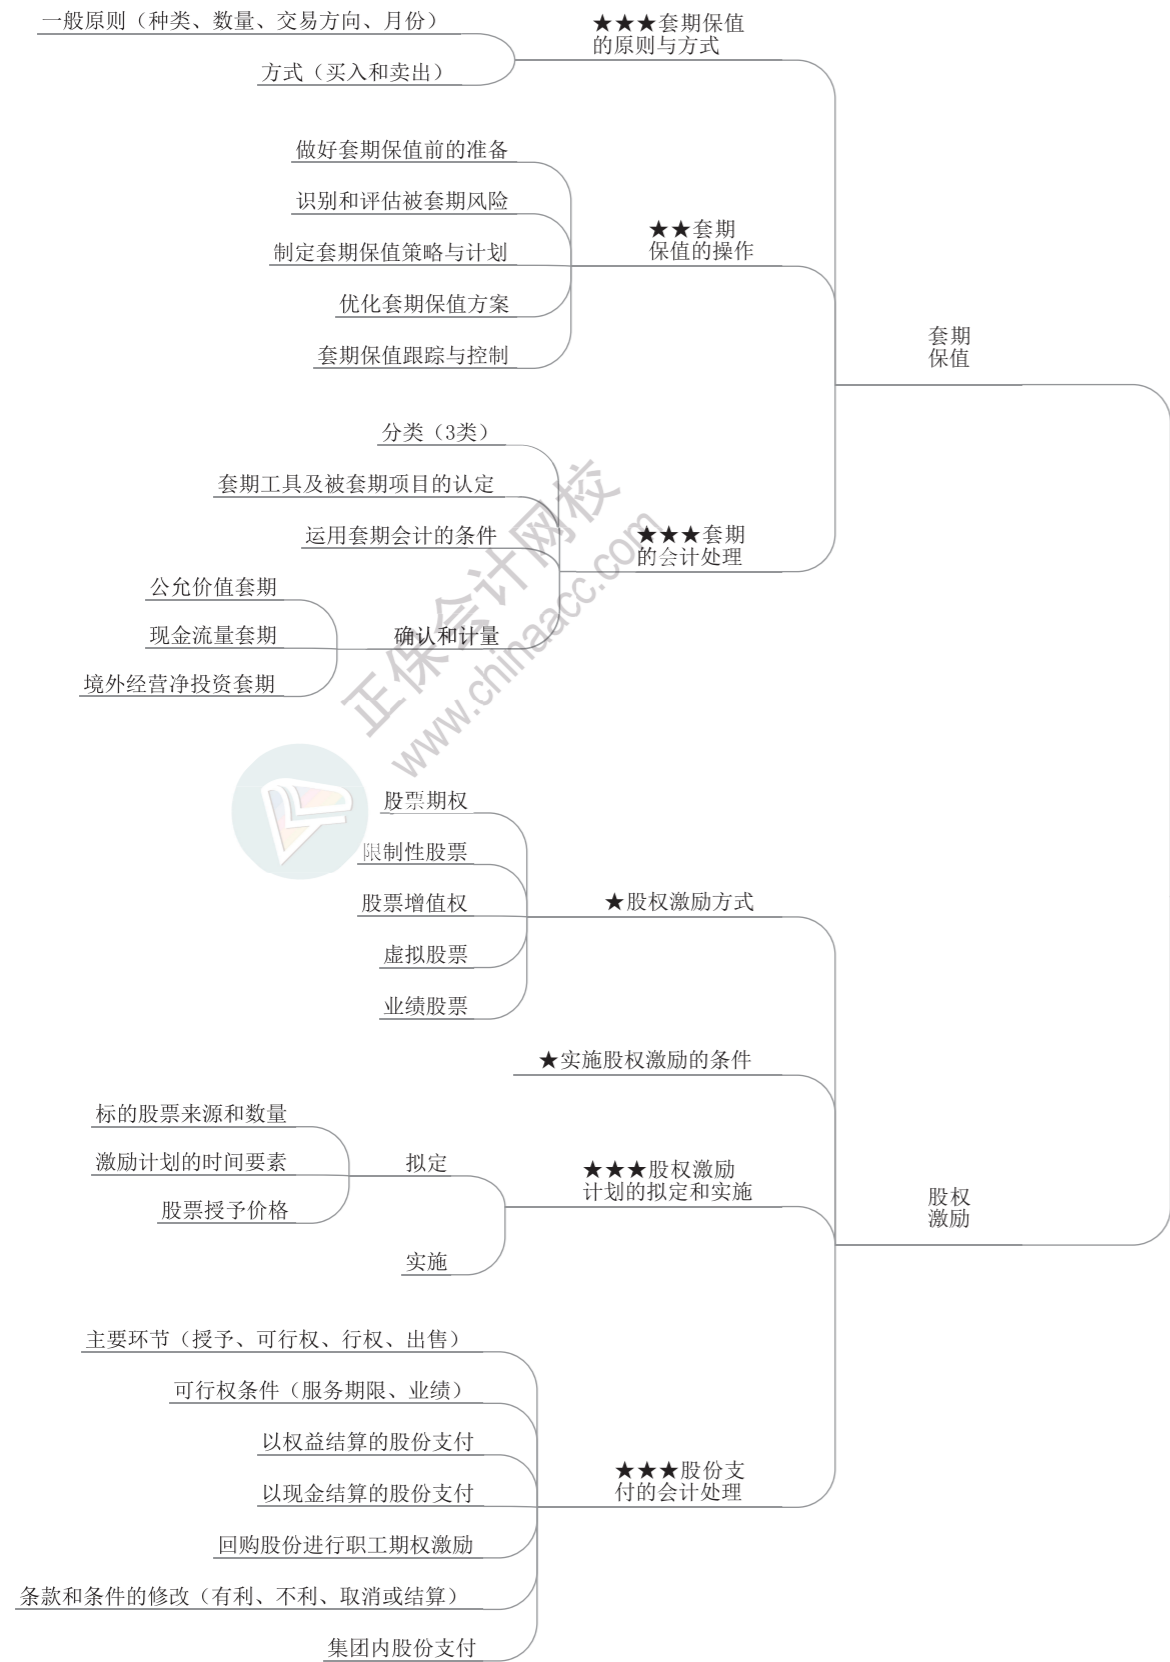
一般原则（种类、数量、交易方向、月份）

方式（买入和卖出）

★★★套期保值的原则与方式

做好套期保值前的准备

识别和评估被套期风险

制定套期保值策略与计划

优化套期保值方案

套期保值跟踪与控制

★★套期保值的操作

套期保值

分类（3类）

套期工具及被套期项目的认定

运用套期会计的条件

★★★套期的会计处理

公允价值套期

现金流量套期

境外经营净投资套期

确认和计量

正保会计网校
www.chinaacc.com

股票期权

限制性股票

股票增值权

虚拟股票

业绩股票

★股权激励方式

★实施股权激励的条件

标的股票来源和数量

激励计划的时间要素

股票授予价格

拟定

★★★股权激励计划的拟定和实施

股权激励

实施

主要环节（授予、可行权、行权、出售）

可行权条件（服务期限、业绩）

以权益结算的股份支付

以现金结算的股份支付

★★★股份支付的会计处理

回购股份进行职工期权激励

条款和条件的修改（有利、不利、取消或结算）

集团内股份支付